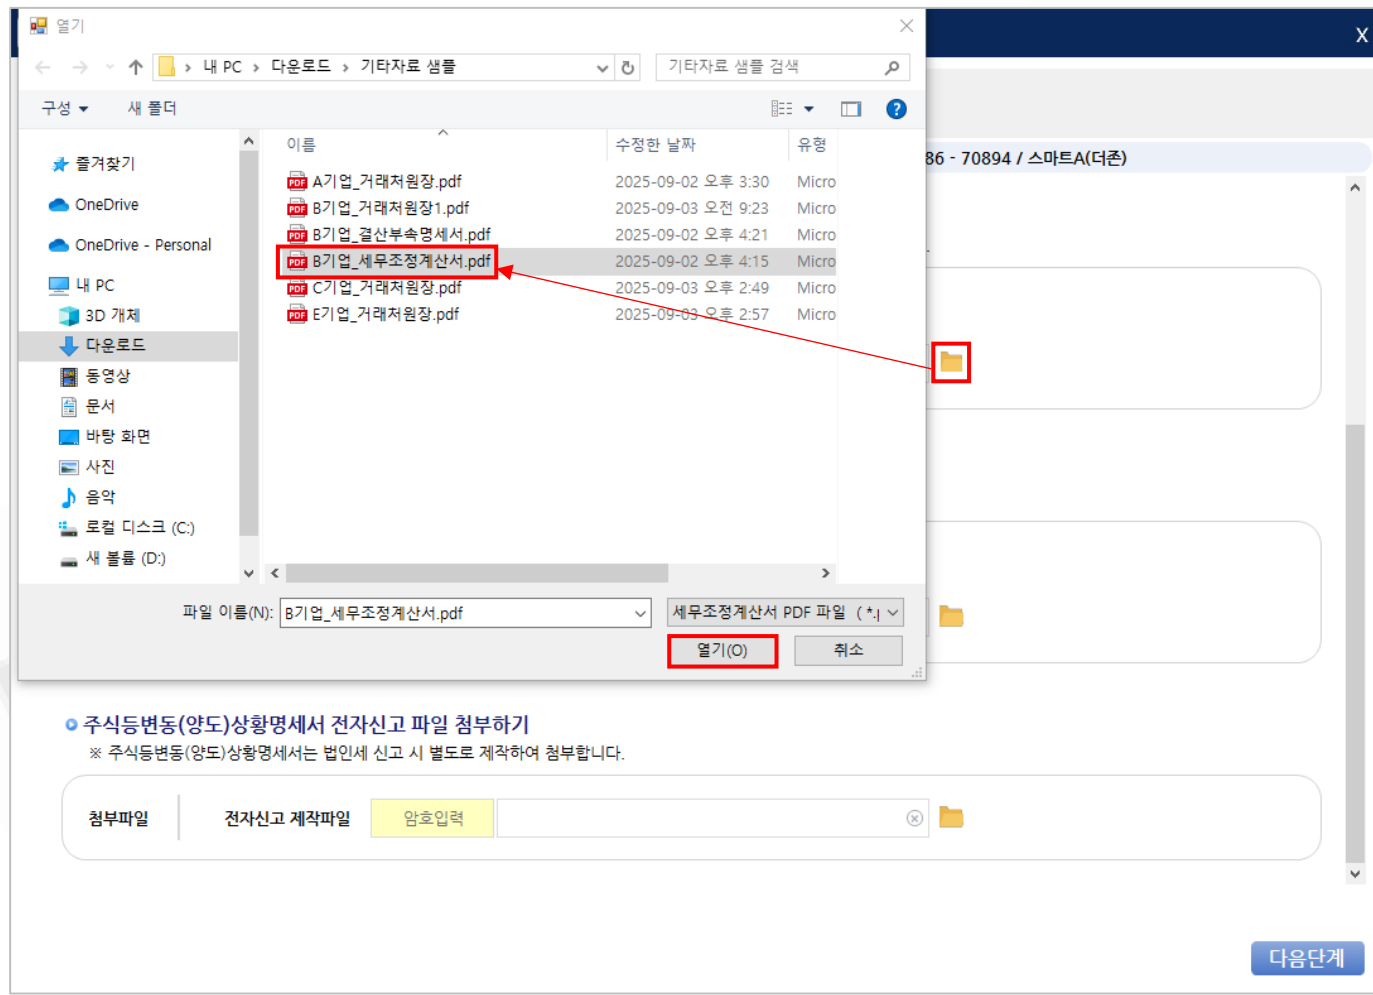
열기

내 PC › 다운로드 › 기타자료 샘플

기타자료 샘플 검색

구성 ▾ 새 폴더

즐겨찾기
OneDrive
OneDrive - Personal
내 PC
3D 개체
다운로드
동영상
문서
바탕 화면
사진
음악
로컬 디스크 (C:)
새 볼륨 (D:)

| 이름 | 수정한 날짜 | 유형 |
|---|---|---|
| A기업_거래처원장.pdf | 2025-09-02 오후 3:30 | Micro |
| B기업_거래처원장1.pdf | 2025-09-03 오전 9:23 | Micro |
| B기업_결산부속명세서.pdf | 2025-09-02 오후 4:21 | Micro |
| B기업_세무조정계산서.pdf | 2025-09-02 오후 4:15 | Micro |
| C기업_거래처원장.pdf | 2025-09-03 오후 2:49 | Micro |
| E기업_거래처원장.pdf | 2025-09-03 오후 2:57 | Micro |

파일 이름(N): B기업_세무조정계산서.pdf

세무조정계산서 PDF 파일 (*.|

열기(O) 취소

X

86 - 70894 / 스마트A(더존)

주식등변동(양도)상황명세서 전자신고 파일 첨부하기

※ 주식등변동(양도)상황명세서는 법인세 신고 시 별도로 제작하여 첨부합니다.

첨부파일 전자신고 제작파일 암호입력

다음단계